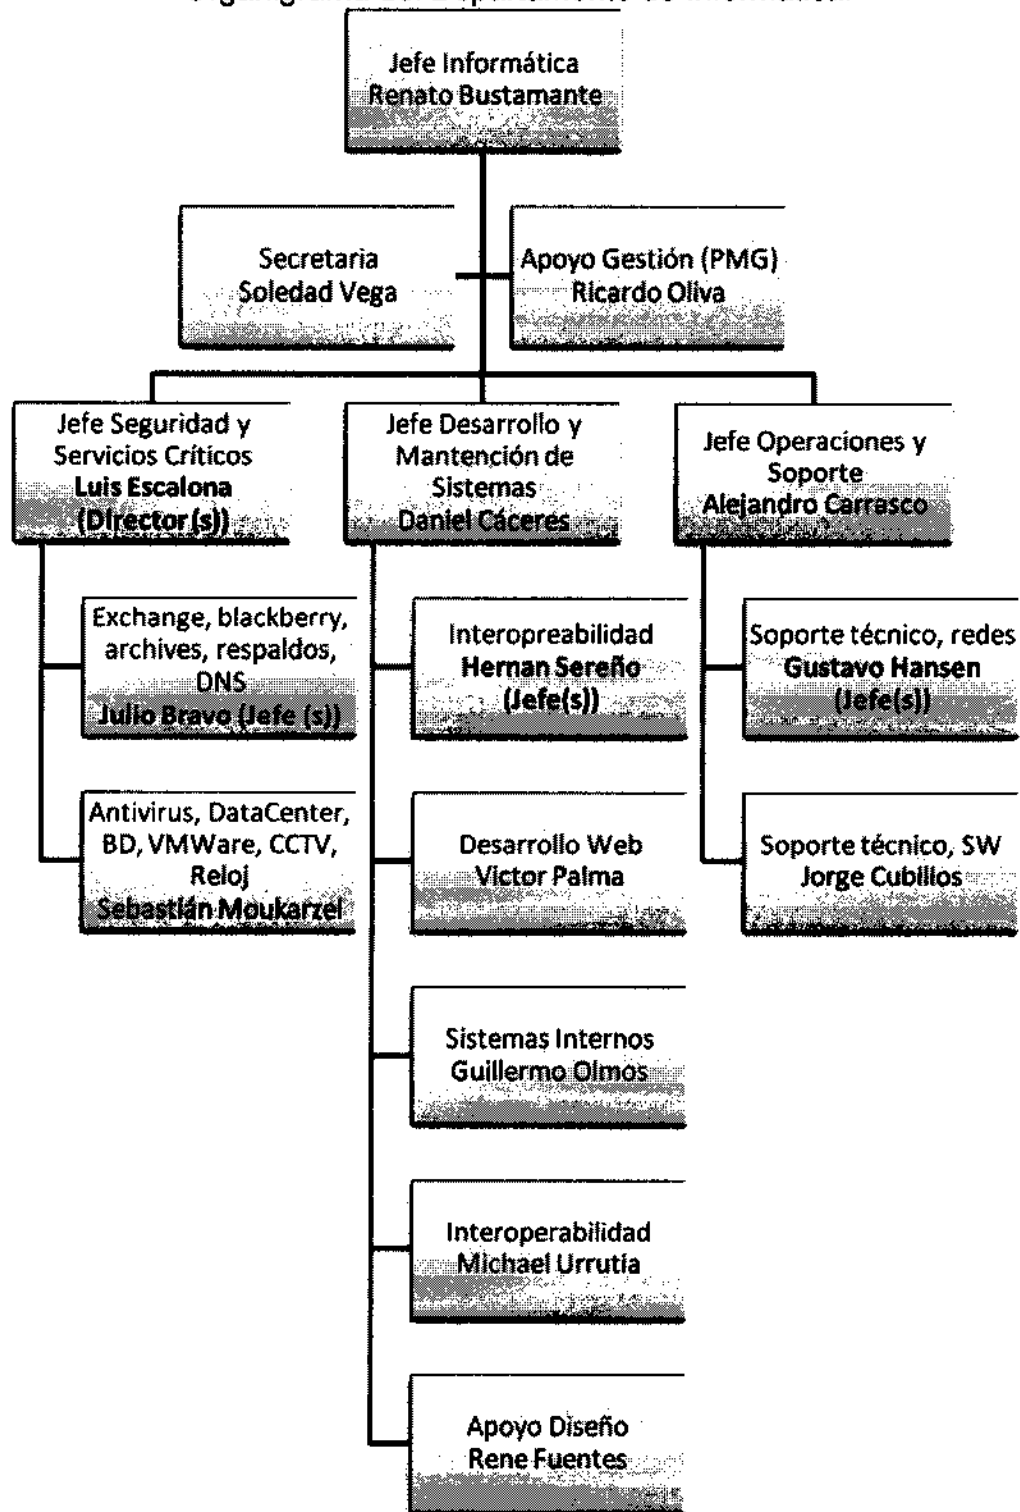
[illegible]

Jefe Informática
Renato Bustamante

Secretaria
Soledad Vega

Apoyo Gestión (PMG)
Ricardo Oliva

Jefe Seguridad y Servicios Críticos
Luis Escalona (Director(s))

Jefe Desarrollo y Mantención de Sistemas
Daniel Cáceres

Jefe Operaciones y Soporte
Alejandro Carrasco

Exchange, blackberry, archives, respaldos, DNS
Julio Bravo (Jefe (s))

Antivirus, DataCenter, BD, VMWare, CCTV, Reloj
Sebastián Moukarzel

Interopreabilidad
Hernan Sereño (Jefe(s))

Desarrollo Web
Victor Palma

Sistemas Internos
Guillermo Olmos

Interoperabilidad
Michael Urrutia

Apoyo Diseño
Rene Fuentes

Soporte técnico, redes
Gustavo Hansen (Jefe(s))

Soporte técnico, SW
Jorge Cubillos